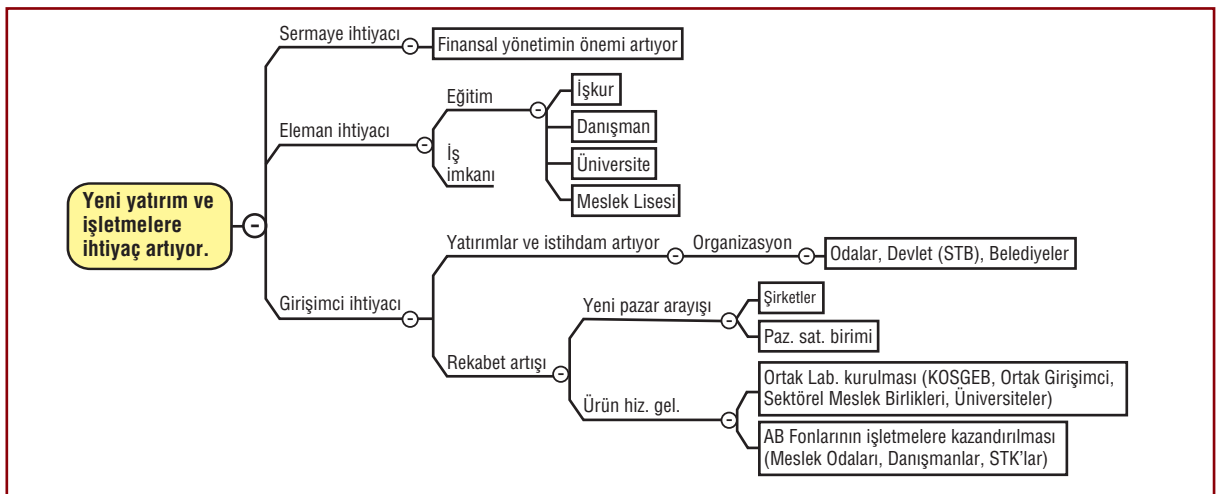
Yeni yatırım ve işletmelere ihtiyaç artıyor.

Sermaye ihtiyacı
Finansal yönetimin önemi artıyor

Eleman ihtiyacı
Eğitim
İş imkanı
İşkur
Danışman
Üniversite
Meslek Lisesi

Girişimci ihtiyacı
Yatırımlar ve istihdam artıyor
Organizasyon
Odalar, Devlet (STB), Belediyeler

Rekabet artışı
Yeni pazar arayışı
Şirketler
Paz. sat. birimi

Ürün hiz. gel.
Ortak Lab. kurulması (KOSGEB, Ortak Girişimci, Sektörel Meslek Birlikleri, Üniversiteler)
AB Fonlarının işletmelere kazandırılması (Meslek Odaları, Danışmanlar, STK'lar)